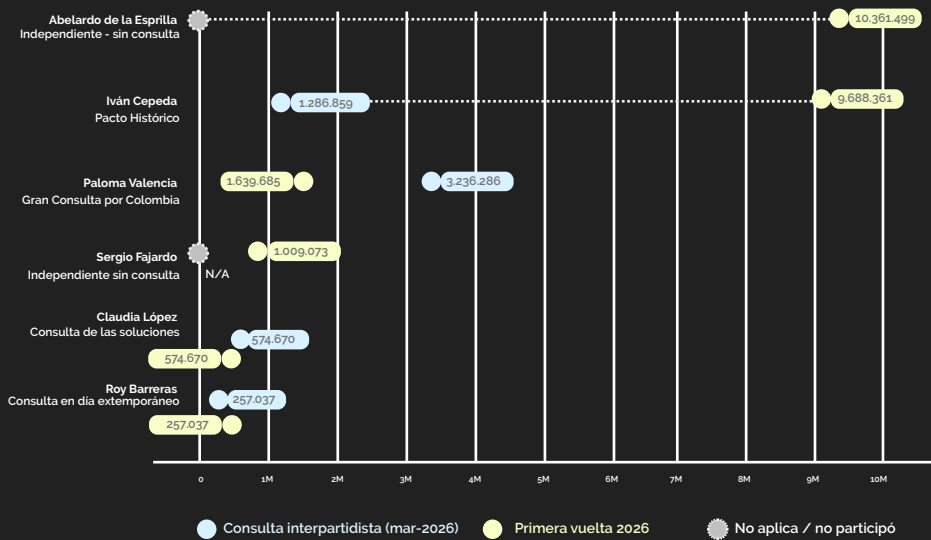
Abelardo de la Esprilla
Independiente - sin consulta
10.361.499

Iván Cepeda
Pacto Histórico
1.286.859
9.688.361

Paloma Valencia
Gran Consulta por Colombia
1.639.685
3.236.286

Sergio Fajardo
Independiente sin consulta
N/A
1.009.073

Claudia López
Consulta de las soluciones
574.670
574.670

Roy Barreras
Consulta en día extemporáneo
257.037
257.037

0 1M 2M 3M 4M 5M 6M 7M 8M 9M 10M

Consulta interpartidista (mar-2026) Primera vuelta 2026 No aplica / no participó